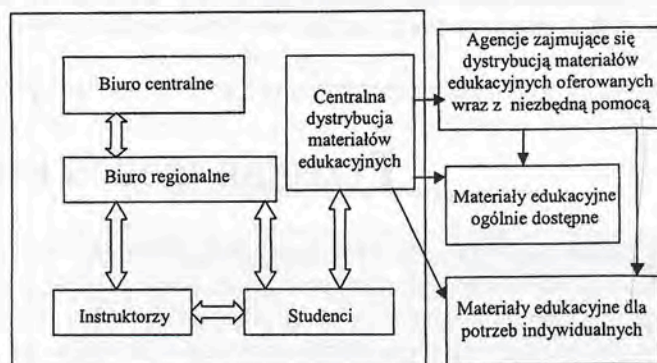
Biuro centralne

Biuro regionalne

Instruktorzy

Studenci

Centralna dystrybucja materiałów edukacyjnych

Agencje zajmujące się dystrybucją materiałów edukacyjnych oferowanych wraz z niezbędną pomocą

Materiały edukacyjne ogólnie dostępne

Materiały edukacyjne dla potrzeb indywidualnych